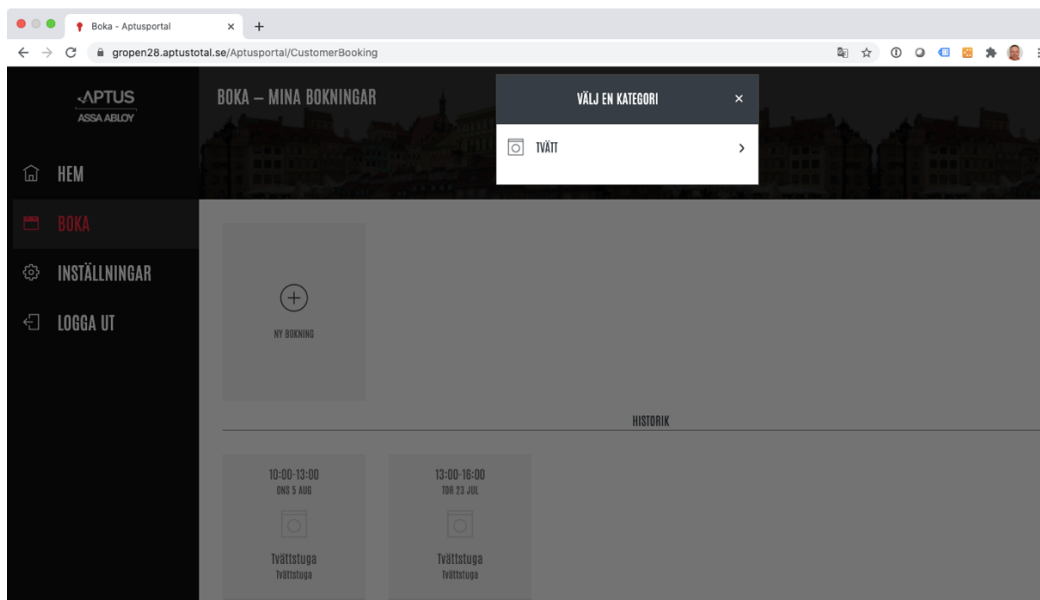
Boka - Aptusportal
×
+
gropen28.aptustotal.se/Aptusportal/CustomerBooking

APTUS
ASSA ABLOY

HEM
BOKA
INSTÄLLNINGAR
LOGGA UT

BOKA – MINA BOKNINGAR

VÄLJ EN KATEGORI
×
TVÄTT
>

NY BOKNING

HISTORIK

10:00-13:00
ONS 5 AUG
Tvättstuga
Tvättstuga

13:00-16:00
TOR 23 JUL
Tvättstuga
Tvättstuga